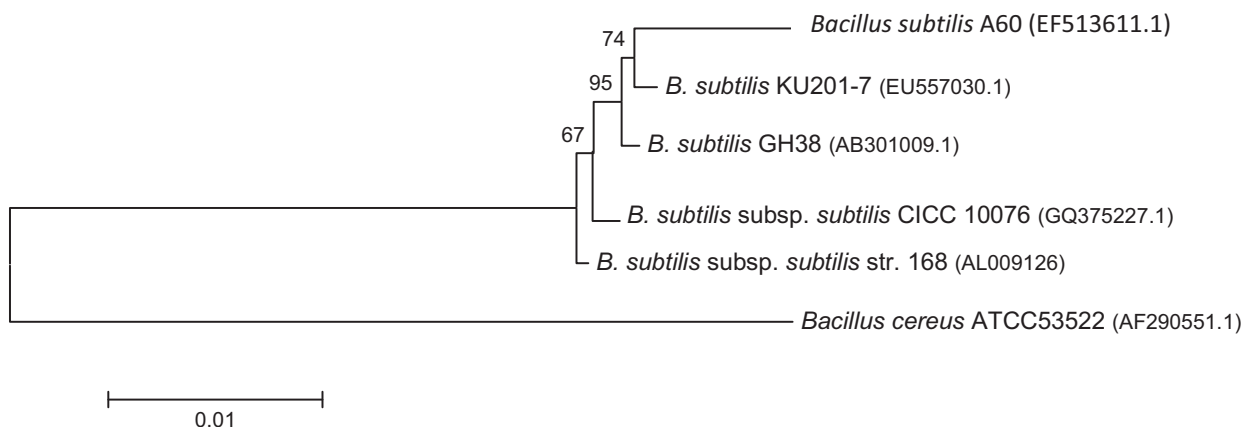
74

Bacillus subtilis A60 (EF513611.1)

95

B. subtilis KU201-7 (EU557030.1)

67

B. subtilis GH38 (AB301009.1)

B. subtilis subsp. subtilis CICC 10076 (GQ375227.1)

B. subtilis subsp. subtilis str. 168 (AL009126)

Bacillus cereus ATCC53522 (AF290551.1)

0.01